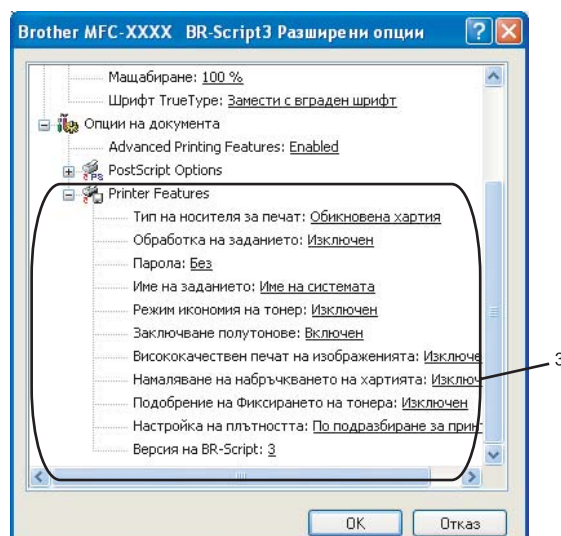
Brother MFC-XXXX BR-Script3 Разширени опции

Мащабиране: 100 %
Шрифт TrueType: Замести с вграден шрифт
Опции на документа
Advanced Printing Features: Enabled
PostScript Options
Printer Features
Тип на носителя за печат: Обикновена хартия
Обработка на заданието: Изключен
Парола: Без
Име на заданието: Име на системата
Режим икономия на тонер: Изключен
Заключване полутонове: Включен
Висококачествен печат на изображенията: Изключе
Намаляване на набръчкването на хартията: Изключ
Подобрение на Фиксирането на тонера: Изключен
Настройка на плътността: По подразбиране за принт
Версия на BR-Script: 3

3

OK
Отказ